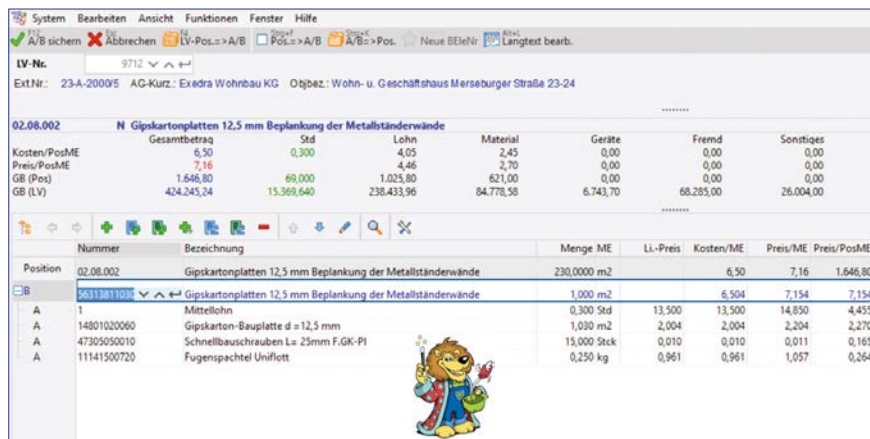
System Bearbeiten Ansicht Funktionen Fenster Hilfe

A/B sichern Abbrechen LV-Pos.=>A/B Pos.=>A/B A/B=>Pos. Neue BEleNr Langtext bearb.

LV-Nr. 9712

Ext.Nr.: 23-A-2000/5 AG-Kurz.: Exedra Wohnbau KG Objbez.: Wohn- u. Geschäftshaus Merseburger Straße 23-24

02.08.002 N Gipskartonplatten 12,5 mm Beplankung der Metallständerwände

| | Gesamtbetrag | Std | Lohn | Material | Geräte | Fremd | Sonstiges |
|---|---|---|---|---|---|---|---|
| Kosten/PosME | 6,50 | 0,300 | 4,05 | 2,45 | 0,00 | 0,00 | 0,00 |
| Preis/PosME | 7,16 | | 4,46 | 2,70 | 0,00 | 0,00 | 0,00 |
| GB (Pos) | 1.646,80 | 69,000 | 1.025,80 | 621,00 | 0,00 | 0,00 | 0,00 |
| GB (LV) | 424.245,24 | 15.369,640 | 238.433,96 | 84.778,58 | 6.743,70 | 68.285,00 | 26.004,00 |

| | Nummer | Bezeichnung | Menge ME | Li.-Preis | Kosten/ME | Preis/ME | Preis/PosME |
|---|---|---|---|---|---|---|---|
| Position | 02.08.002 | Gipskartonplatten 12,5 mm Beplankung der Metallständerwände | 230,0000 m2 | | 6,50 | 7,16 | 1.646,80 |
| B | 56313811030 | Gipskartonplatten 12,5 mm Beplankung der Metallständerwände | 1,000 m2 | | 6,504 | 7,154 | 7,154 |
| A | 1 | Mittellohn | 0,300 Std | 13,500 | 13,500 | 14,850 | 4,455 |
| A | 14801020060 | Gipskarton-Bauplatte d =12,5 mm | 1,030 m2 | 2,004 | 2,004 | 2,204 | 2,270 |
| A | 47305050010 | Schnellbauschrauben L= 25mm F.GK-Pl | 15,000 Stck | 0,010 | 0,010 | 0,011 | 0,165 |
| A | 11141500720 | Fugenspachtel Uniflott | 0,250 kg | 0,961 | 0,961 | 1,057 | 0,264 |